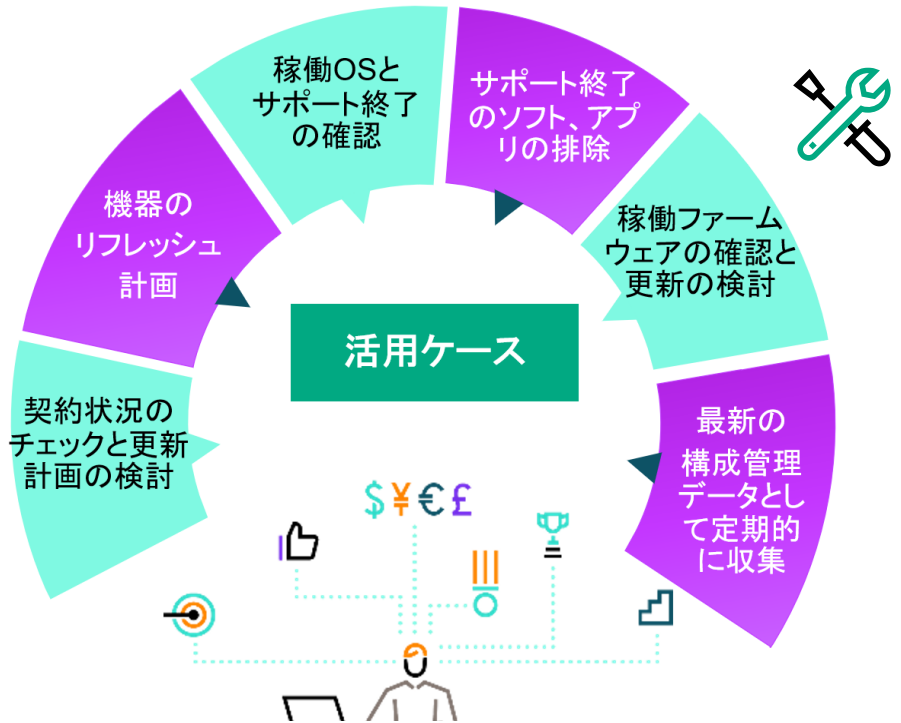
契約状況のチェックと更新計画の検討

機器のリフレッシュ計画

稼働OSとサポート終了の確認

サポート終了のソフト、アプリの排除

稼働ファームウェアの確認と更新の検討

最新の構成管理データとして定期的に収集

活用ケース

$¥€£